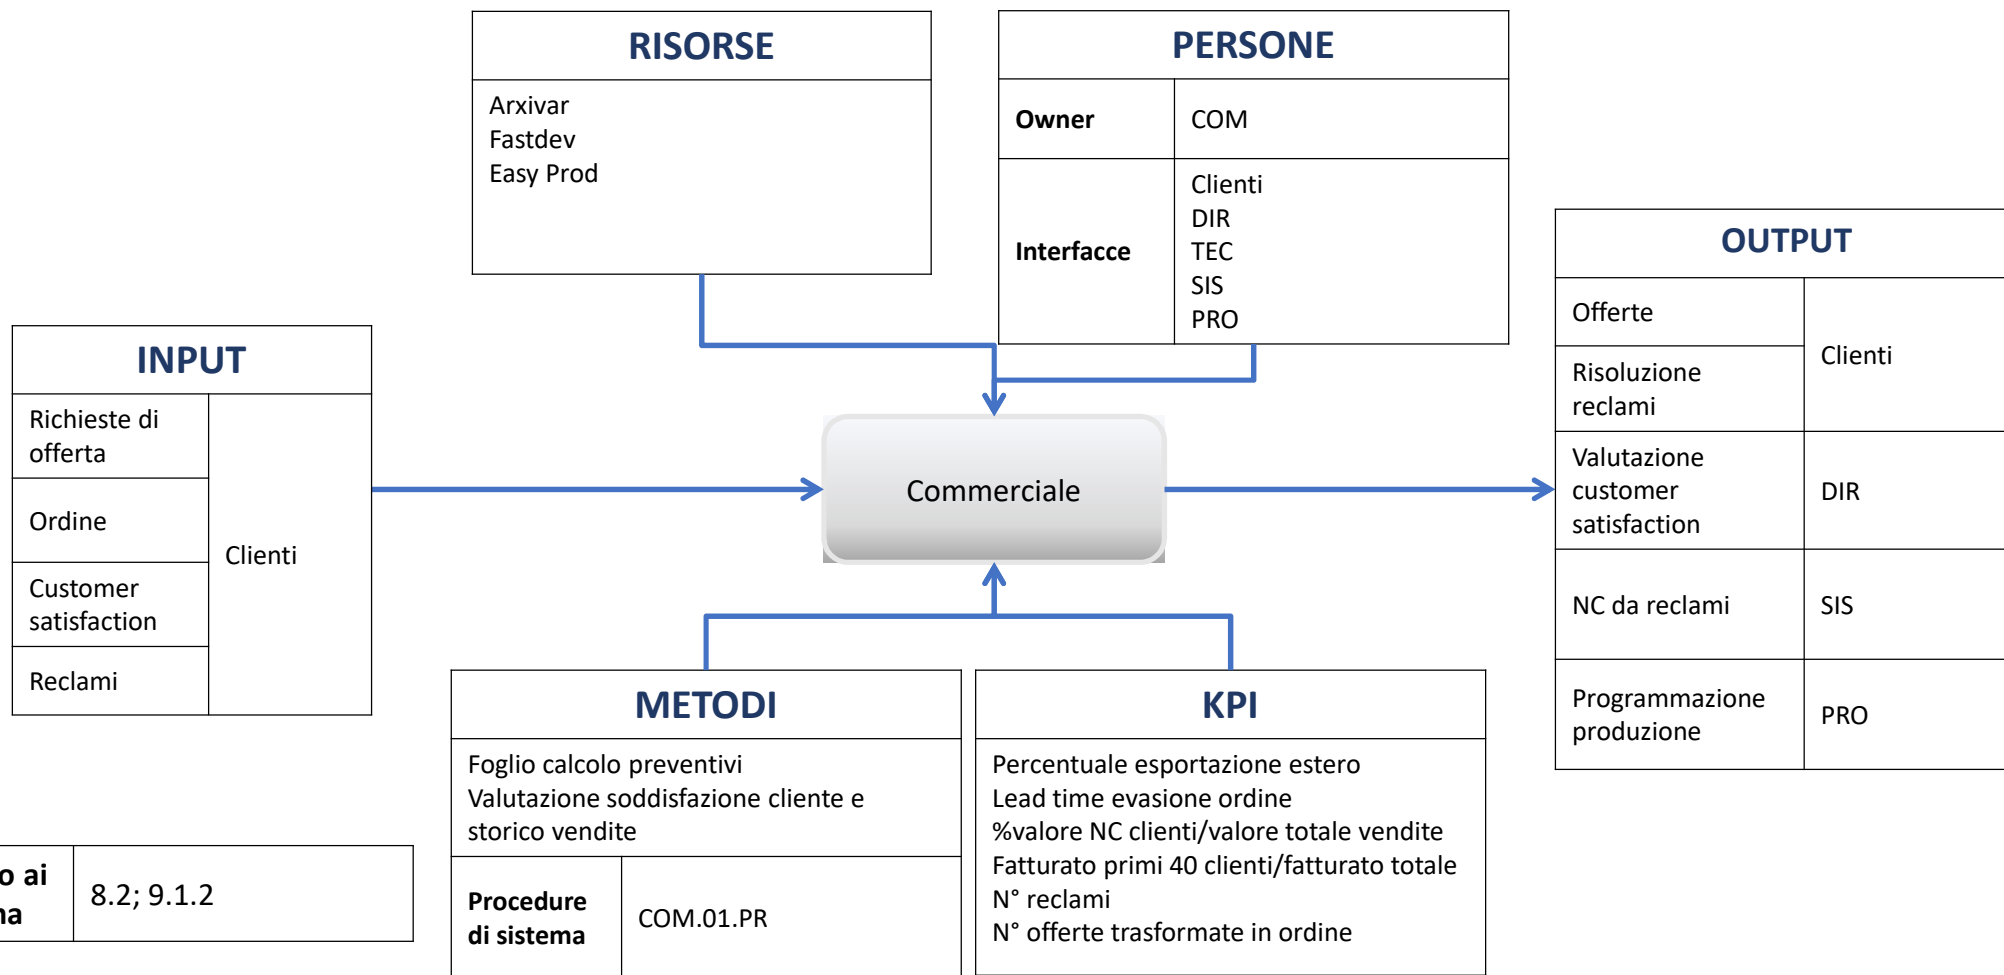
RISORSE

Arxivar
Fastdev
Easy Prod

PERSONE

| Owner | COM |
|---|---|
| Interfacce | Clienti DIR TEC SIS PRO |

INPUT

| Richieste di offerta | Clienti |
|---|---|
| Ordine | |
| Customer satisfaction | |
| Reclami | |

Commerciale

OUTPUT

| Offerte | Clienti |
|---|---|
| Risoluzione reclami | |
| Valutazione customer satisfaction | DIR |
| NC da reclami | SIS |
| Programmazione produzione | PRO |

METODI

Foglio calcolo preventivi
Valutazione soddisfazione cliente e storico vendite

| Procedure di sistema | COM.01.PR |
|---|---|

KPI

Percentuale esportazione estero
Lead time evasione ordine
%valore NC clienti/valore totale vendite
Fatturato primi 40 clienti/fatturato totale
N° reclami
N° offerte trasformate in ordine

| o ai na | 8.2; 9.1.2 |
|---|---|